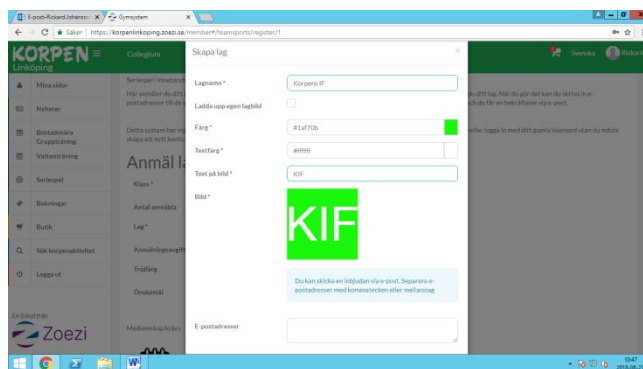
E-post-Rickard Johansso ×
Gymsystem ×
Säker | https://korpenlinkoping.zoezi.se/member#/teamsports/register/1

KORPEN
Linköping

Curlinglum

Svenska
Rickard

Mina sidor
Nyheter
Bostadsnära Gruppträning
Vattenträning
Seriespel
Bokningar
Butik
Sök korpenaktivitet
Logga ut

En tjänst från
Zoezi

Seriespel i innebandy
Här anmäler du ditt lag. När du gör det kan du skriva in e-postadresser till de ... och du får en bekräftelse via e-post.

Detta system har ingen ... eller logga in med ditt gamla lösenord utan du måste skapa ett nytt konto.

Anmäl la

Klass *
Antal anmälda
Lag *
Anmälningsavgift
Träffdag
Önskemål

Medlemskap krävs

Skapa lag

Lagnamn *
Korpens IF

Ladda upp egen lagbild

Färg *
#1af70b

Textfärg *
#ffffff

Text på bild *
KIF

Bild *
KIF

Du kan skicka en inbjudan via e-post. Separera e-postadresser med kommatecken eller mellanslag

E-postadresser

10:47
2016-08-2